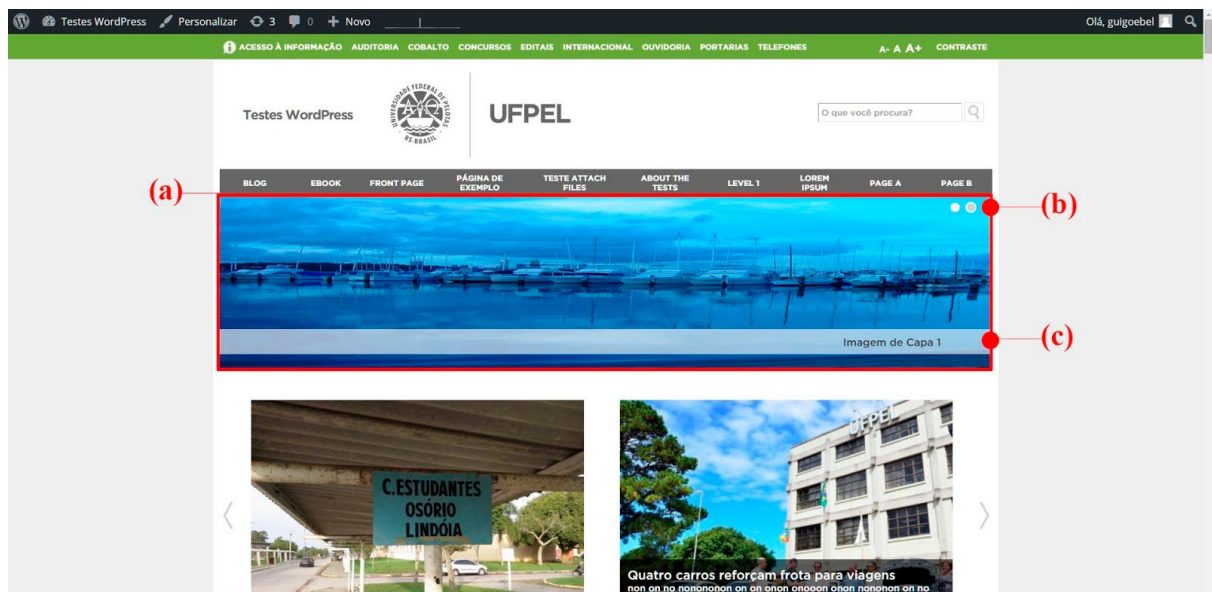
Testes WordPress Personalizar 3 0 Novo

Olá, guigoebel

ACESSO À INFORMAÇÃO AUDITORIA COBALTO CONCURSOS EDITAIS INTERNACIONAL OUVIDORIA PORTARIAS TELEFONES A- A A+ CONTRASTE

Testes WordPress

UNIVERSIDADE FEDERAL DE PELOTAS RS-BRASIL

UFPEL

O que você procura?

BLOG EBOOK FRONT PAGE PÁGINA DE EXEMPLO TESTE ATTACH FILES ABOUT THE TESTS LEVEL 1 LOREM IPSUM PAGE A PAGE B

(a)

(b)

(c)

Imagem de Capa 1

C.ESTUDANTES OSÓRIO LINDÓIA

UFPEL

Quatro carros reforçam frota para viagens

non on no nononon on on onon onooon onon nononon on no